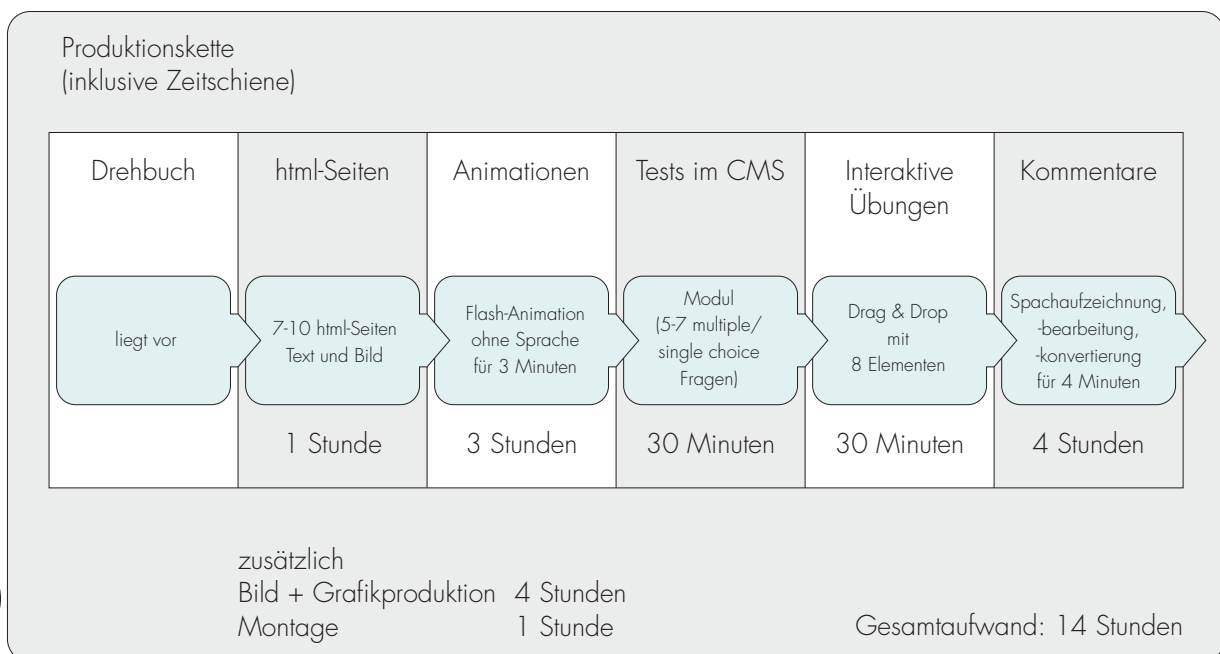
Produktionskette
(inklusive Zeitschiene)

| Drehbuch | html-Seiten | Animationen | Tests im CMS | Interaktive Übungen | Kommentare |
|---|---|---|---|---|---|
| liegt vor | 7-10 html-Seiten Text und Bild | Flash-Animation ohne Sprache für 3 Minuten | Modul (5-7 multiple/ single choice Fragen) | Drag & Drop mit 8 Elementen | Spachaufzeichnung, -bearbeitung, -konvertierung für 4 Minuten |
| | 1 Stunde | 3 Stunden | 30 Minuten | 30 Minuten | 4 Stunden |

zusätzlich
Bild + Grafikproduktion 4 Stunden
Montage 1 Stunde

Gesamtaufwand: 14 Stunden